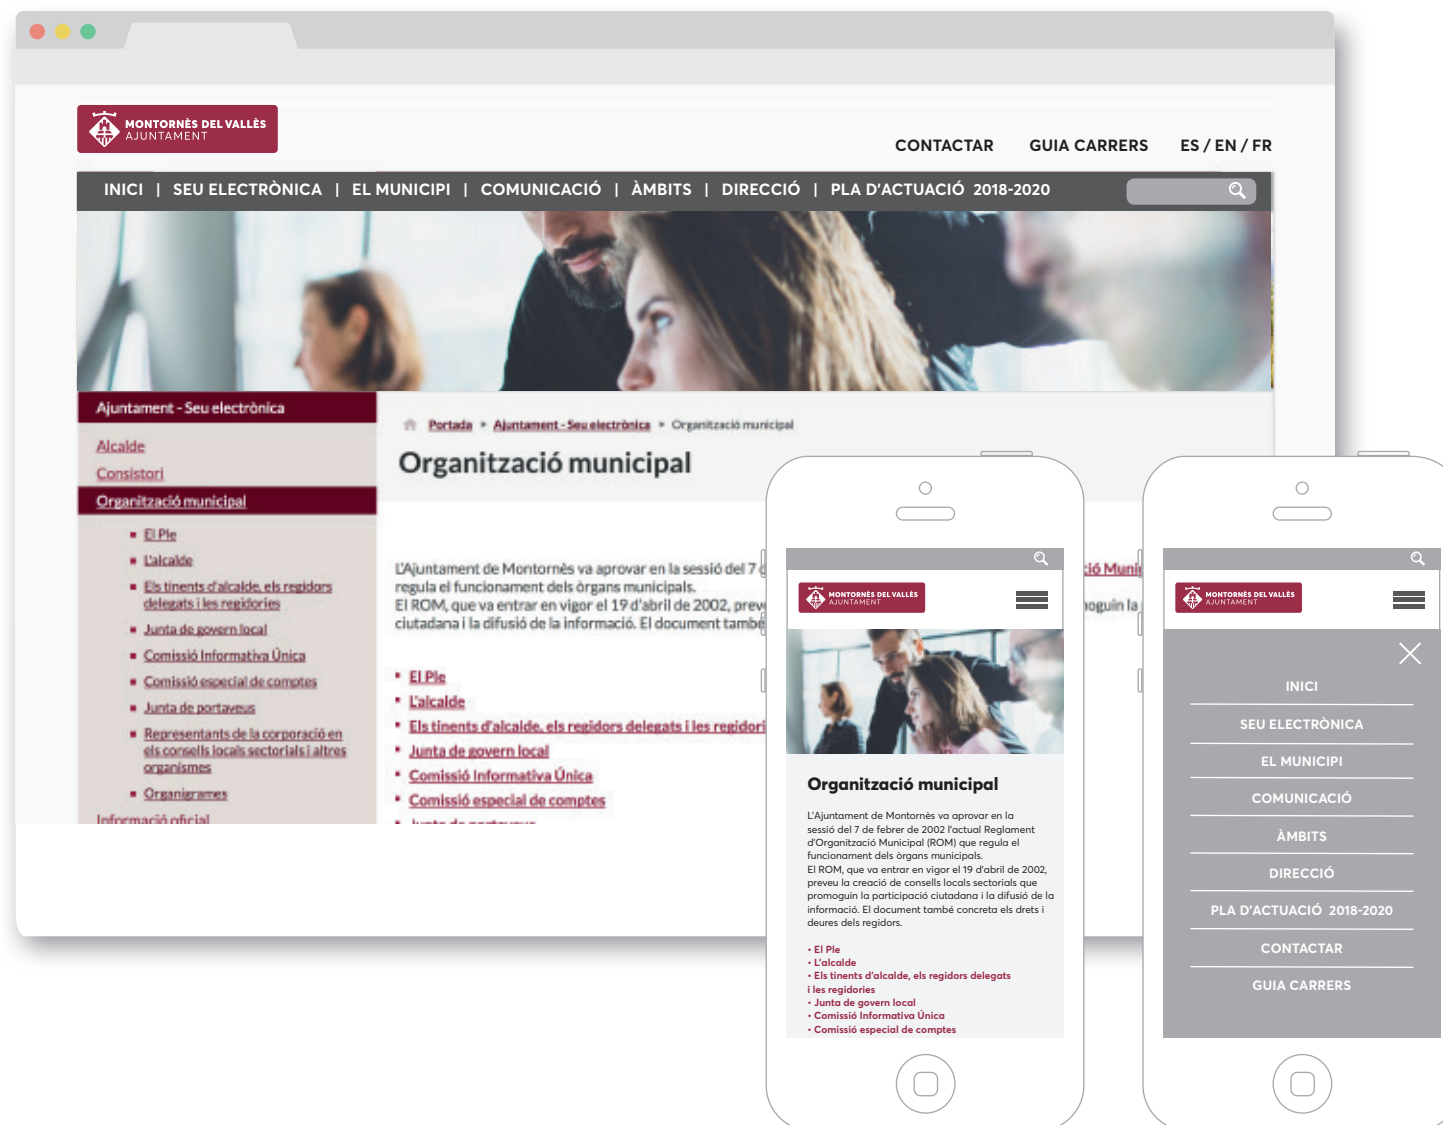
MONTORNÈS DEL VALLÈS
AJUNTAMENT

CONTACTAR GUIA CARRERS ES / EN / FR

INICI | SEU ELECTRÒNICA | EL MUNICIPI | COMUNICACIÓ | ÀMBITS | DIRECCIÓ | PLA D'ACTUACIÓ 2018-2020

Ajuntament - Seu electrònica

Alcalde
Consistori
Organització municipal
- El Ple
- L'alcalde
- Els tinents d'alcalde, els regidors delegats i les regidories
- Junta de govern local
- Comissió Informativa Única
- Comissió especial de comptes
- Junta de portaveus
- Representants de la corporació en els consells locals sectorials i altres organismes
- Organigrames
Informació oficial

Portada » Ajuntament - Seu electrònica » Organització municipal

Organització municipal

L'Ajuntament de Montornès va aprovar en la sessió del 7 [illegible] regula el funcionament dels òrgans municipals.
El ROM, que va entrar en vigor el 19 d'abril de 2002, prev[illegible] ciutadana i la difusió de la informació. El document tambe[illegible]

- El Ple
- L'alcalde
- Els tinents d'alcalde, els regidors delegats i les regidori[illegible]
- Junta de govern local
- Comissió Informativa Única
- Comissió especial de comptes
- Junta de portaveus

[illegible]ció Muni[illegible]
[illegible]oguin la

MONTORNÈS DEL VALLÈS
AJUNTAMENT

Organització municipal

L'Ajuntament de Montornès va aprovar en la sessió del 7 de febrer de 2002 l'actual Reglament d'Organització Municipal (ROM) que regula el funcionament dels òrgans municipals.
El ROM, que va entrar en vigor el 19 d'abril de 2002, preveu la creació de consells locals sectorials que promoguin la participació ciutadana i la difusió de la informació. El document també concreta els drets i deures dels regidors.

• El Ple
• L'alcalde
• Els tinents d'alcalde, els regidors delegats i les regidories
• Junta de govern local
• Comissió Informativa Única
• Comissió especial de comptes

MONTORNÈS DEL VALLÈS
AJUNTAMENT

INICI
SEU ELECTRÒNICA
EL MUNICIPI
COMUNICACIÓ
ÀMBITS
DIRECCIÓ
PLA D'ACTUACIÓ 2018-2020
CONTACTAR
GUIA CARRERS